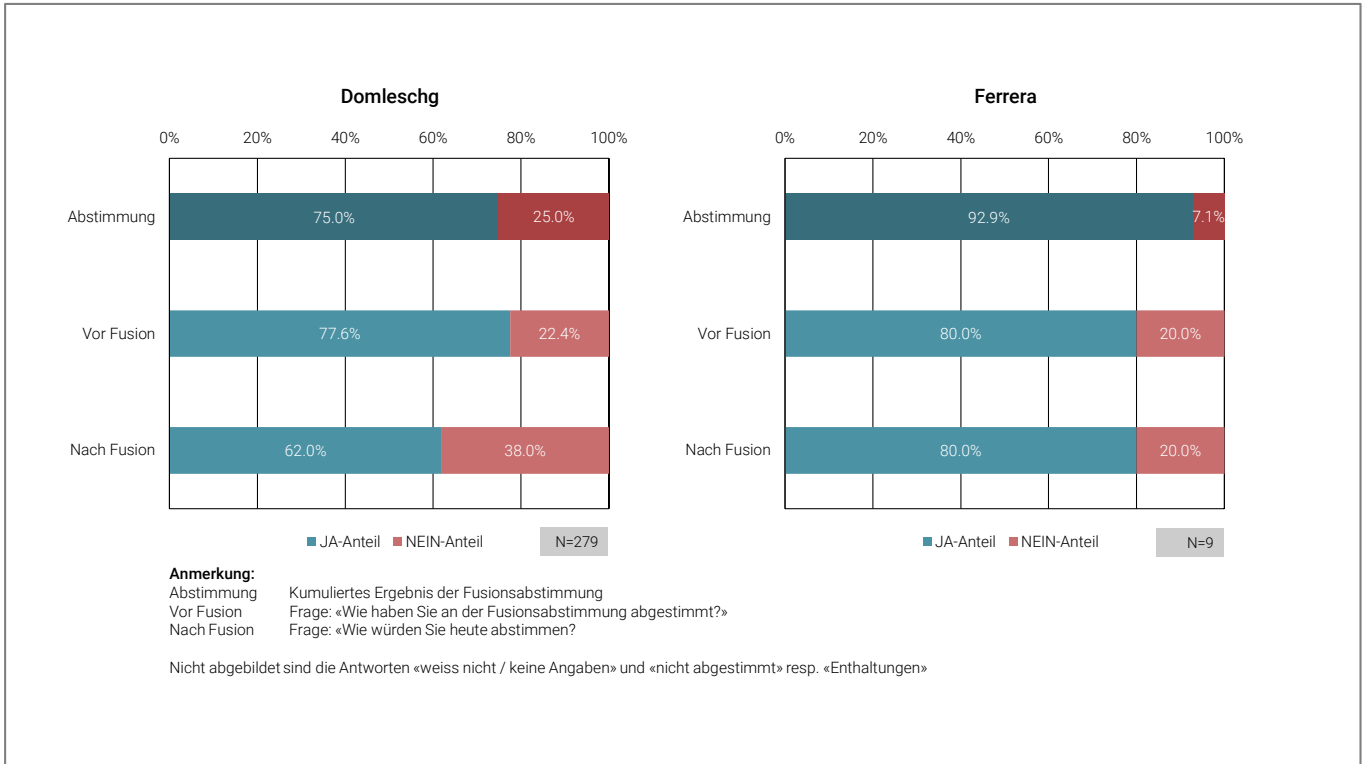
Domleschg

0% 20% 40% 60% 80% 100%

Abstimmung 75.0% 25.0%

Vor Fusion 77.6% 22.4%

Nach Fusion 62.0% 38.0%

JA-Anteil NEIN-Anteil N=279

Ferrera

0% 20% 40% 60% 80% 100%

Abstimmung 92.9% 7.1%

Vor Fusion 80.0% 20.0%

Nach Fusion 80.0% 20.0%

JA-Anteil NEIN-Anteil N=9

Anmerkung:
Abstimmung Kumuliertes Ergebnis der Fusionsabstimmung
Vor Fusion Frage: «Wie haben Sie an der Fusionsabstimmung abgestimmt?»
Nach Fusion Frage: «Wie würden Sie heute abstimmen?

Nicht abgebildet sind die Antworten «weiss nicht / keine Angaben» und «nicht abgestimmt» resp. «Enthaltungen»